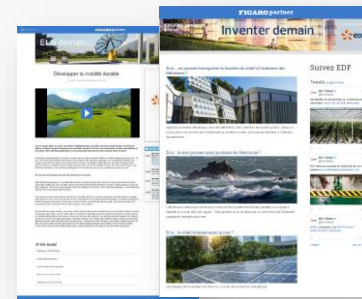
FIGARO

Développer la mobilité durable

A lire aussi

FIGARO partner

Inventer demain

Suivez EDF

Tweets

Et si... on pouvait transporter la lumière du soleil à l'intérieur des bâtiments ?

Et si... le vent pouvait aussi produire de l'électricité ?

Et si... le soleil éclairait aussi la nuit ?